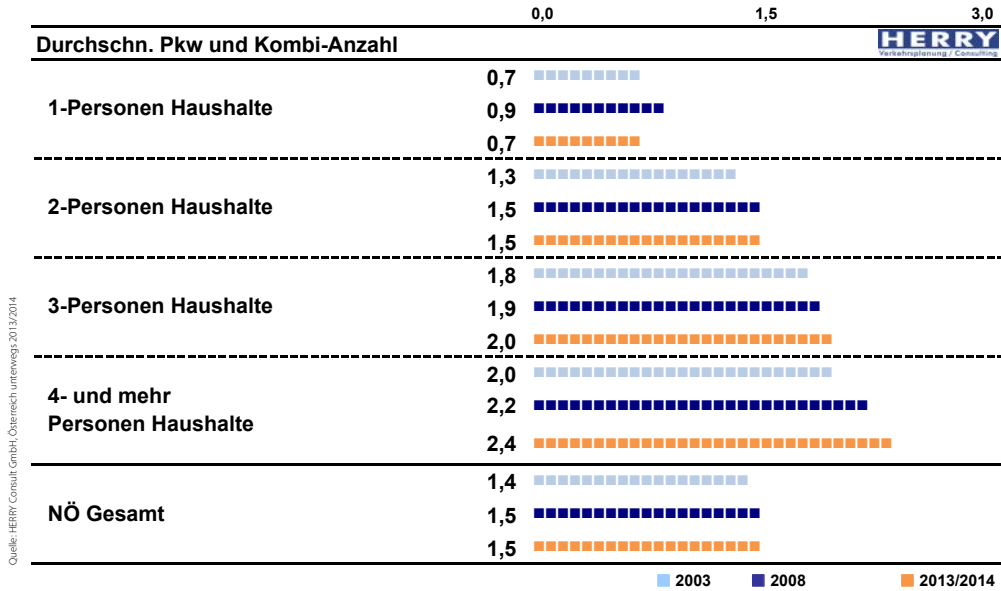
0,0 1,5 3,0

Durchschn. Pkw und Kombi-Anzahl

HERRY Verkehrsplanung / Consulting

1-Personen Haushalte
0,7
0,9
0,7

2-Personen Haushalte
1,3
1,5
1,5

3-Personen Haushalte
1,8
1,9
2,0

4- und mehr Personen Haushalte
2,0
2,2
2,4

NÖ Gesamt
1,4
1,5
1,5

2003 2008 2013/2014

Quelle: HERRY Consult GmbH, Österreich unterwegs 2013/2014